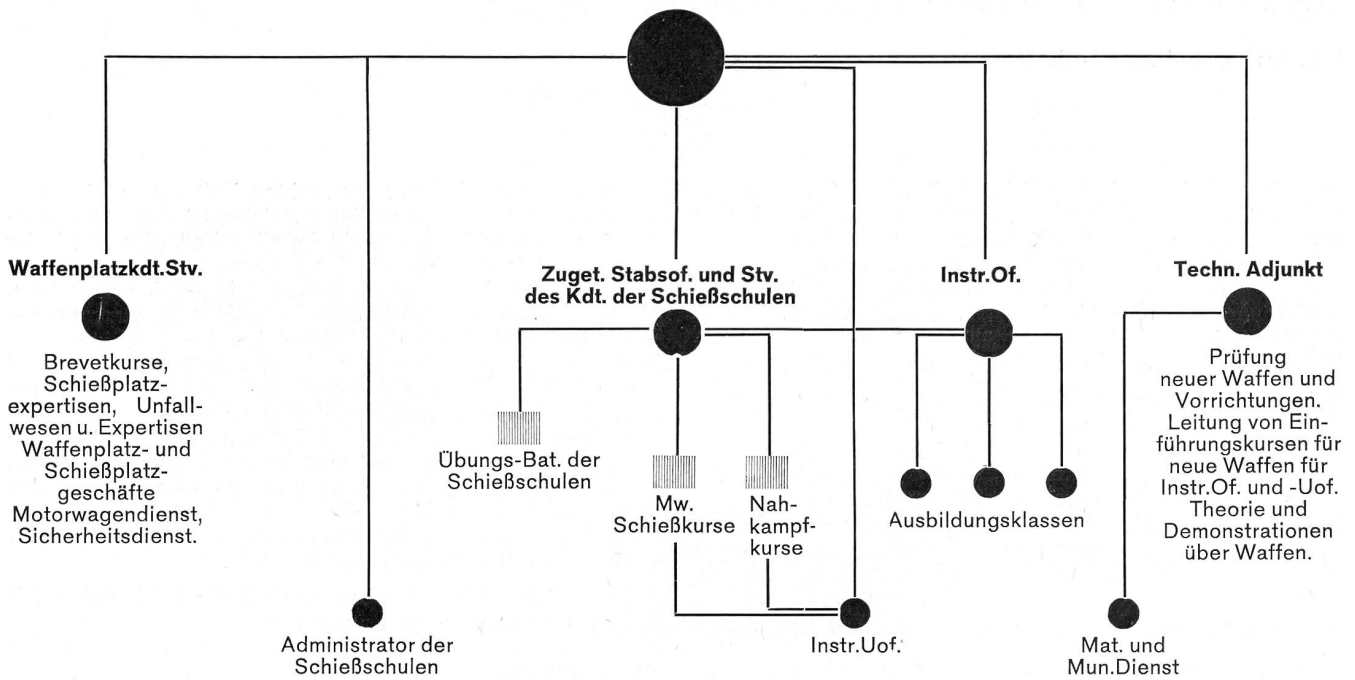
Waffenplatzkdt.Stv.

Brevetkurse, Schießplatzexpertisen, Unfallwesen u. Expertisen Waffenplatz- und Schießplatzgeschäfte Motorwagendienst, Sicherheitsdienst.

Administrator der Schießschulen

Zuget. Stabsof. und Stv. des Kdt. der Schießschulen

Übungs-Bat. der Schießschulen

Mw. Schießkurse

Nahkampfkurse

Instr.Uof.

Instr.Of.

Ausbildungsklassen

Techn. Adjunkt

Prüfung neuer Waffen und Vorrichtungen. Leitung von Einführungskursen für neue Waffen für Instr.Of. und -Uof. Theorie und Demonstrationen über Waffen.

Mat. und Mun.Dienst